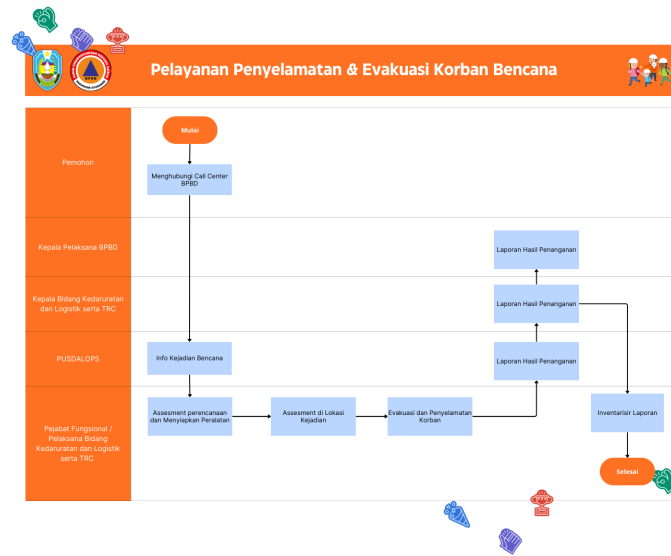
Pelayanan Penyelamatan & Evakuasi Korban Bencana

Pemohon

Kepala Pelaksana BPBD

Kepala Bidang Kedaruratan dan Logistik serta TRC

PUSDALOPS

Pejabat Fungsional / Pelaksana Bidang Kedaruratan dan Logistik serta TRC

Mulai

Menghubungi Call Center BPBD

Info Kejadian Bencana

Assesment perencanaan dan Menyiapkan Peralatan

Assesment di Lokasi Kejadian

Evakuasi dan Penyelamatan Korban

Laporan Hasil Penanganan

Laporan Hasil Penanganan

Laporan Hasil Penanganan

Inventarisir Laporan

Selesai